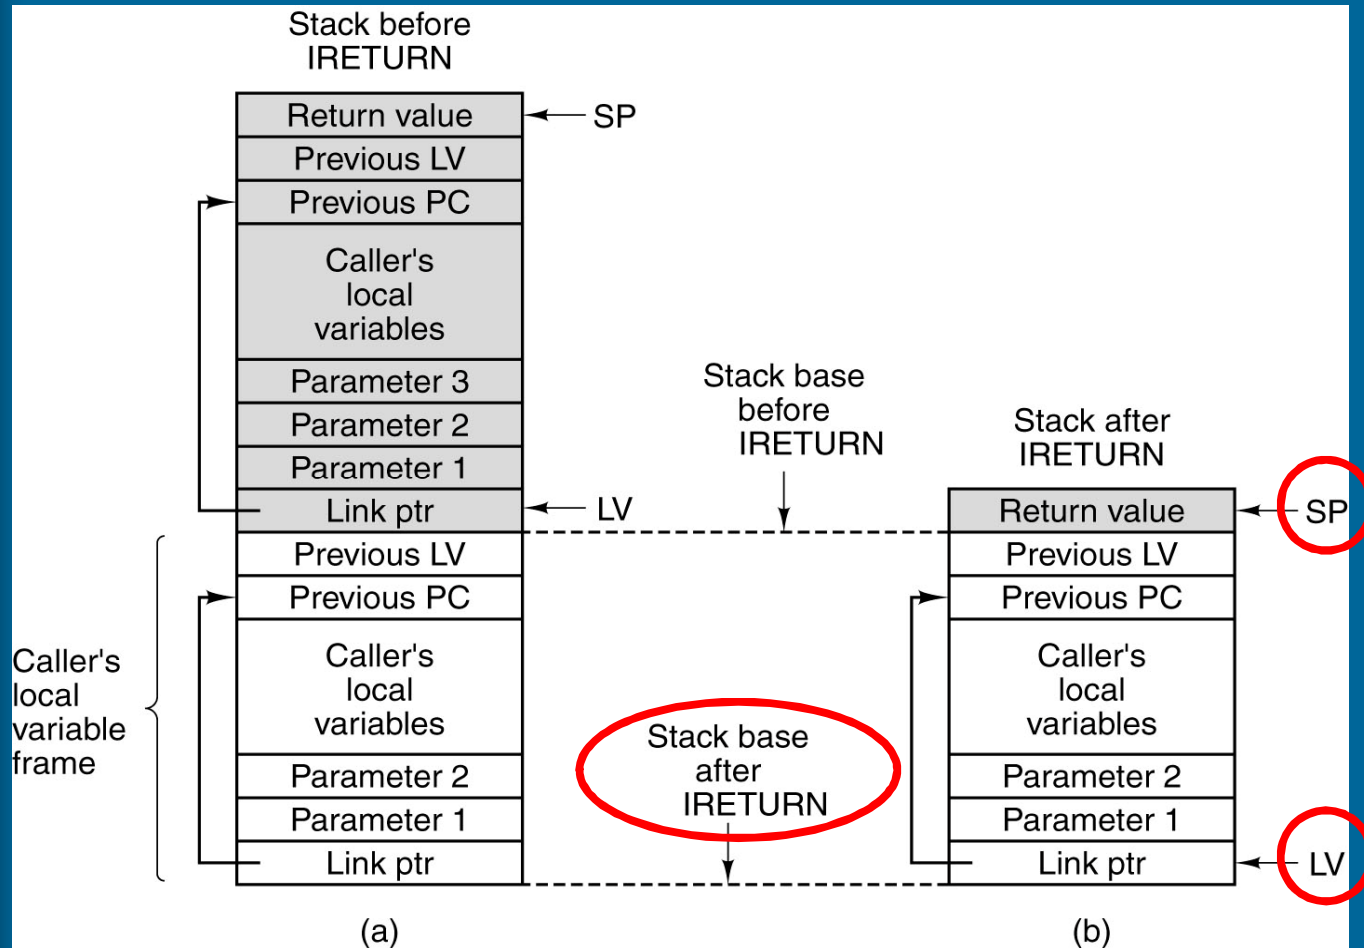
Stack before IRETURN

| Return value |
|---|
| Previous LV |
| Previous PC |
| Caller's local variables |
| Parameter 3 |
| Parameter 2 |
| Parameter 1 |
| Link ptr |
| Previous LV |
| Previous PC |
| Caller's local variables |
| Parameter 2 |
| Parameter 1 |
| Link ptr |

SP

LV

Caller's local variable frame

Stack base before IRETURN

Stack base after IRETURN

Stack after IRETURN

| Return value |
|---|
| Previous LV |
| Previous PC |
| Caller's local variables |
| Parameter 2 |
| Parameter 1 |
| Link ptr |

SP

LV

(a)

(b)